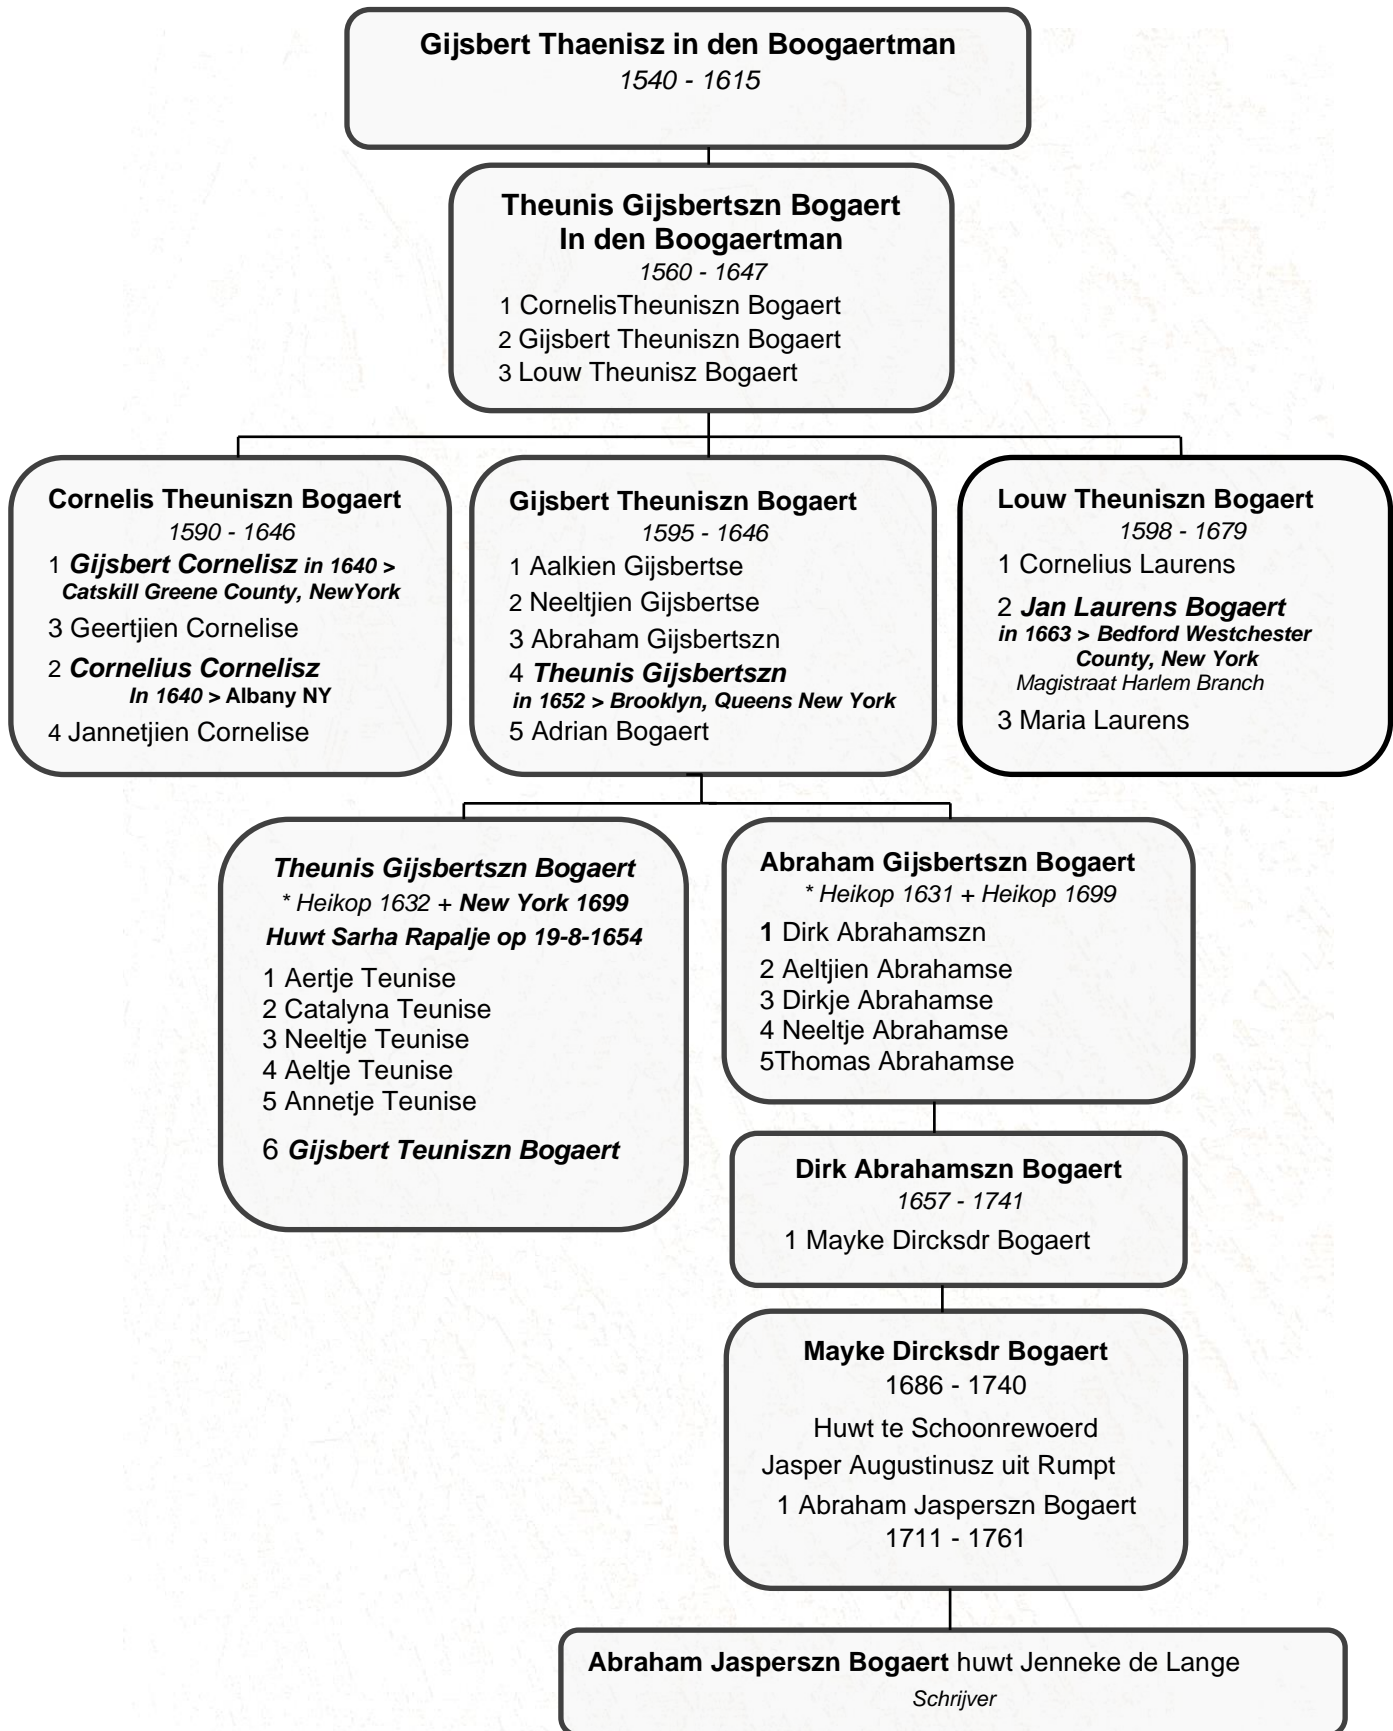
Gijsbert Thaenisz in den Boogaertman
1540 - 1615

Theunis Gijsbertszn Bogaert
In den Boogaertman
1560 - 1647
1 CornelisTheuniszn Bogaert
2 Gijsbert Theuniszn Bogaert
3 Louw Theunisz Bogaert

Cornelis Theuniszn Bogaert
1590 - 1646
1 Gijsbert Cornelisz in 1640 > Catskill Greene County, NewYork
3 Geertjien Cornelise
2 Cornelius Cornelisz In 1640 > Albany NY
4 Jannetjien Cornelise

Gijsbert Theuniszn Bogaert
1595 - 1646
1 Aalkien Gijsbertse
2 Neeltjien Gijsbertse
3 Abraham Gijsbertszn
4 Theunis Gijsbertszn in 1652 > Brooklyn, Queens New York
5 Adrian Bogaert

Louw Theuniszn Bogaert
1598 - 1679
1 Cornelius Laurens
2 Jan Laurens Bogaert in 1663 > Bedford Westchester County, New York
Magistraat Harlem Branch
3 Maria Laurens

Theunis Gijsbertszn Bogaert
* Heikop 1632 + New York 1699
Huwt Sarha Rapalje op 19-8-1654
1 Aertje Teunise
2 Catalyna Teunise
3 Neeltje Teunise
4 Aeltje Teunise
5 Annetje Teunise
6 Gijsbert Teuniszn Bogaert

Abraham Gijsbertszn Bogaert
* Heikop 1631 + Heikop 1699
1 Dirk Abrahamszn
2 Aeltjien Abrahamse
3 Dirkje Abrahamse
4 Neeltje Abrahamse
5Thomas Abrahamse

Dirk Abrahamszn Bogaert
1657 - 1741
1 Mayke Dircksdr Bogaert

Mayke Dircksdr Bogaert
1686 - 1740
Huwt te Schoonrewoerd
Jasper Augustinusz uit Rumpt
1 Abraham Jasperszn Bogaert
1711 - 1761

Abraham Jasperszn Bogaert huwt Jenneke de Lange
Schrijver